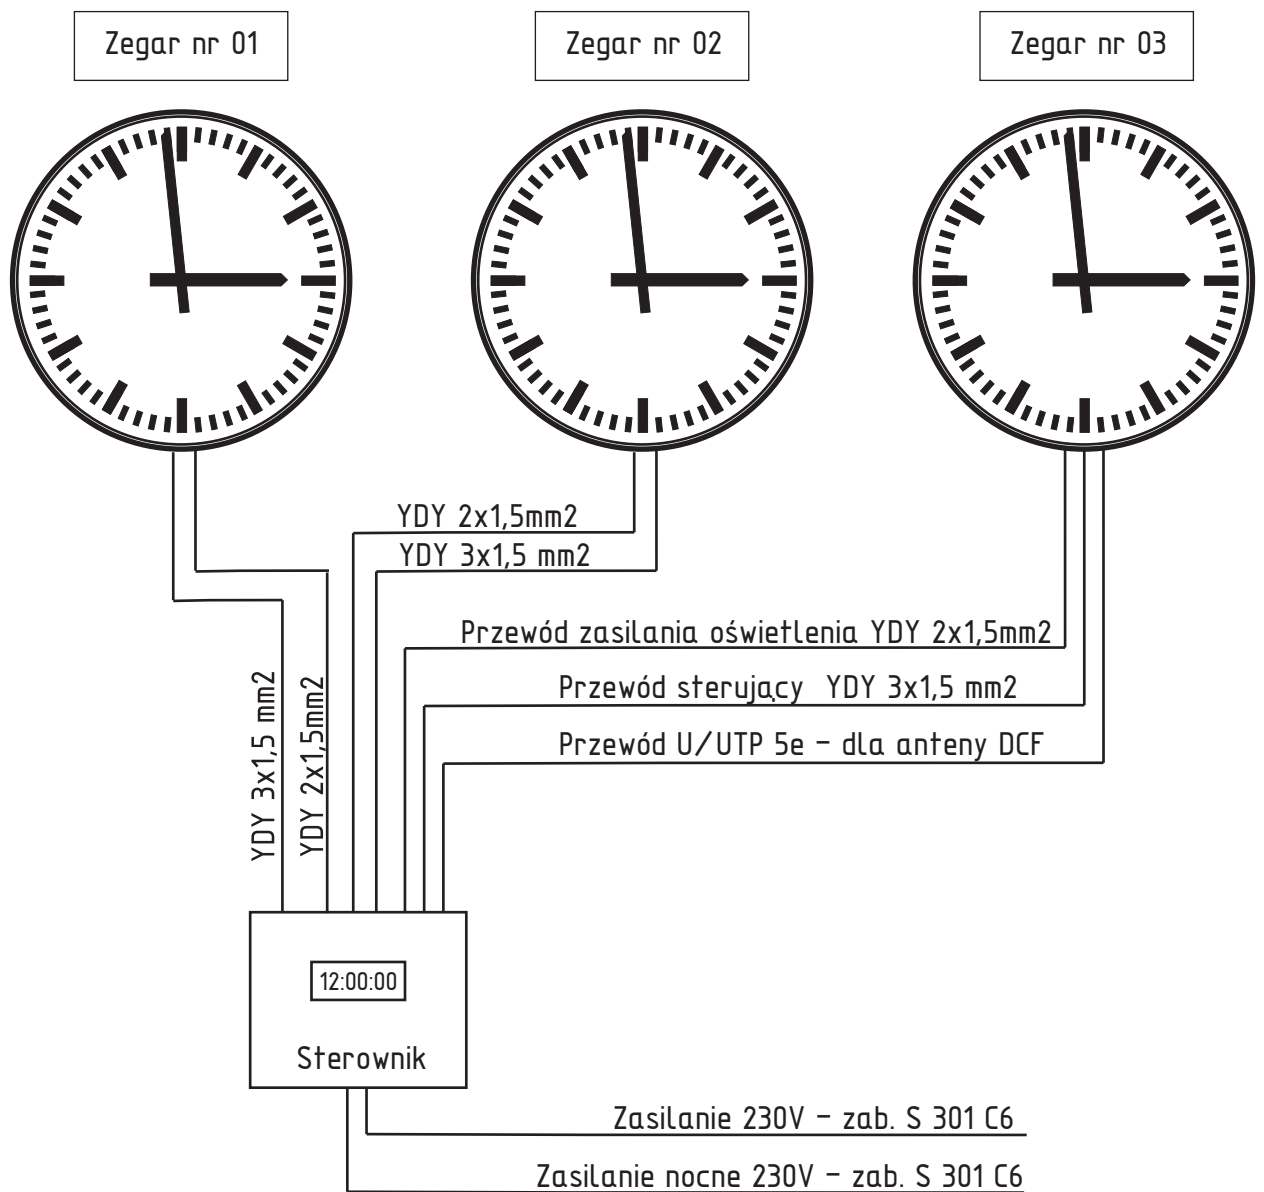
Zegar nr 01

Zegar nr 02

Zegar nr 03

YDY 2x1,5mm2

YDY 3x1,5 mm2

Przewód zasilania oświetlenia YDY 2x1,5mm2

Przewód sterujący YDY 3x1,5 mm2

Przewód U/UTP 5e – dla anteny DCF

YDY 3x1,5 mm2

YDY 2x1,5mm2

12:00:00

Sterownik

Zasilanie 230V – zab. S 301 C6

Zasilanie nocne 230V – zab. S 301 C6